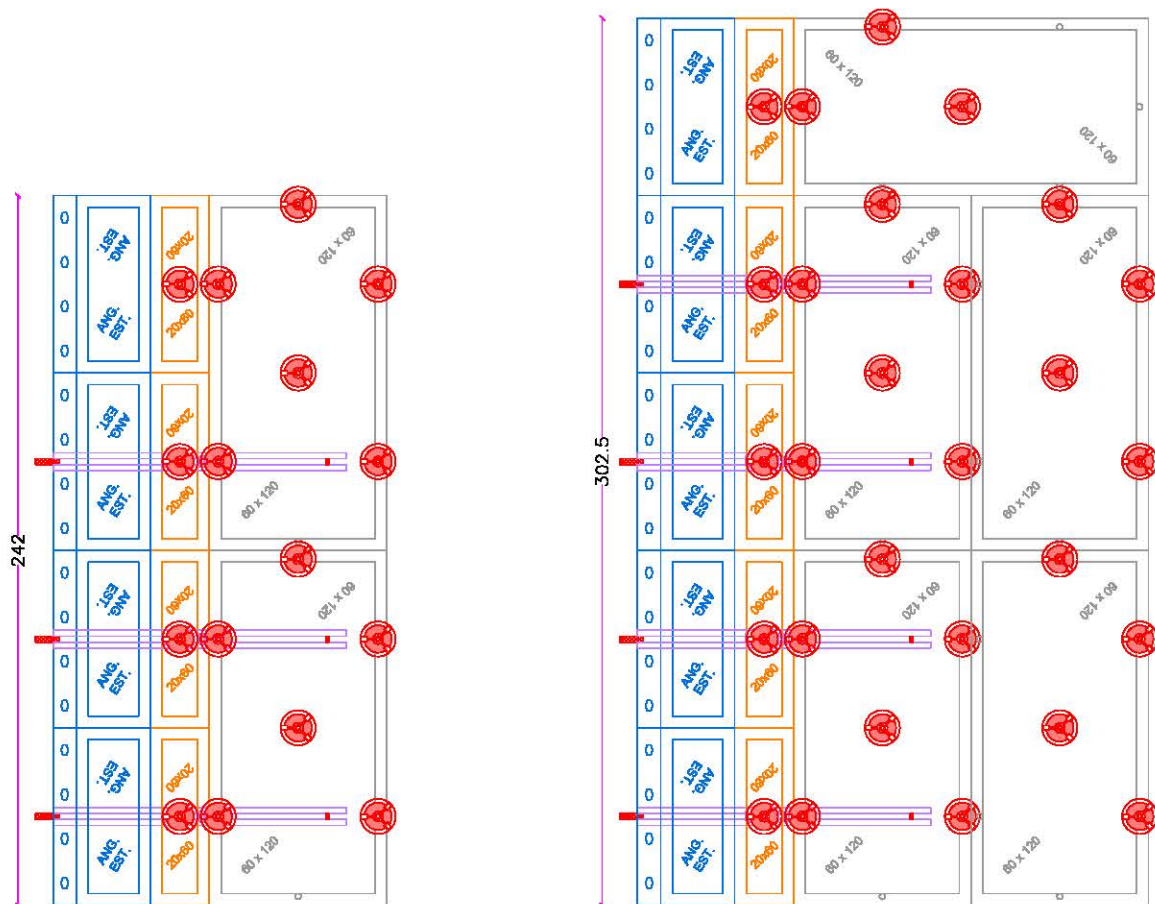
242

ANG. EST.
ANG. EST.
20x60
20x60
60 x 120
ANG. EST.
ANG. EST.
20x60
20x60
60 x 120
ANG. EST.
ANG. EST.
20x60
20x60
60 x 120
ANG. EST.
ANG. EST.
20x60
20x60
60 x 120

302.5

ANG. EST.
ANG. EST.
20x60
20x60
60 x 120
60 x 120
ANG. EST.
ANG. EST.
20x60
20x60
60 x 120
60 x 120
ANG. EST.
ANG. EST.
20x60
20x60
60 x 120
60 x 120
60 x 120
60 x 120
ANG. EST.
ANG. EST.
20x60
20x60
60 x 120
60 x 120
ANG. EST.
ANG. EST.
20x60
20x60
60 x 120
60 x 120